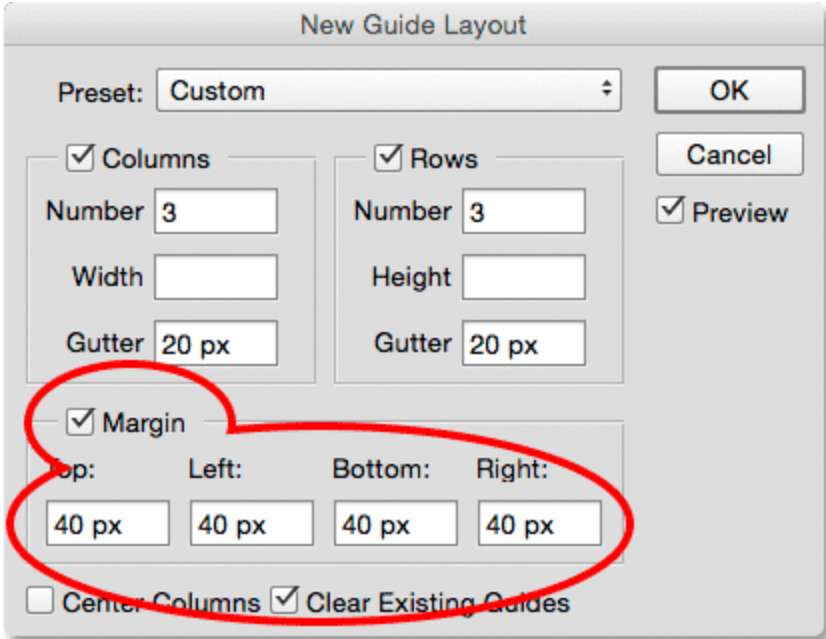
New Guide Layout

Preset: Custom

OK

Cancel

Preview

Columns

Number 3

Width

Gutter 20 px

Rows

Number 3

Height

Gutter 20 px

Margin

Top: Left: Bottom: Right:

40 px 40 px 40 px 40 px

Center Columns Clear Existing Guides